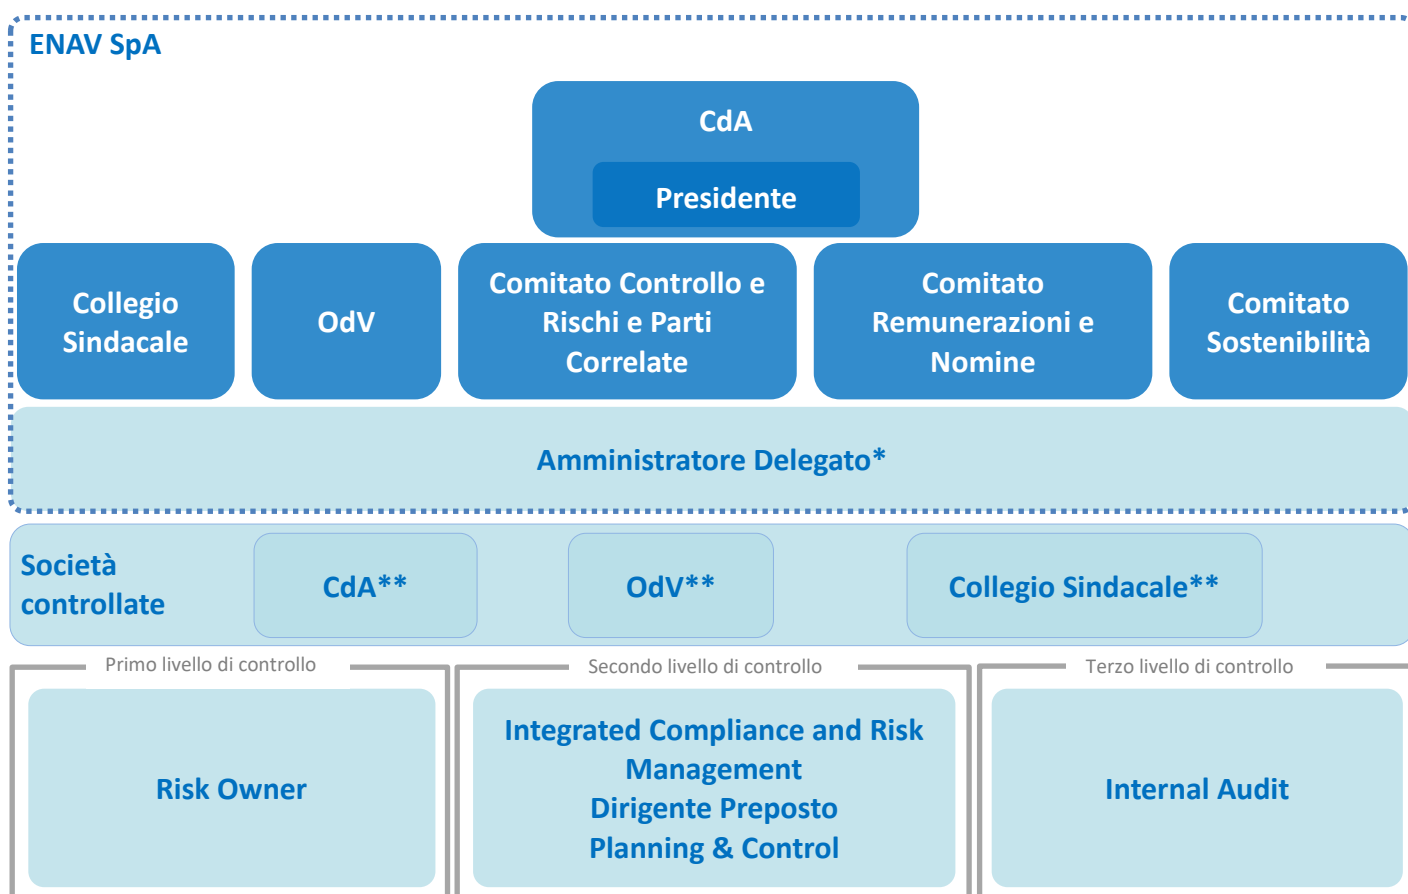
ENAV SpA

CdA

Presidente

Collegio Sindacale

OdV

Comitato Controllo e Rischi e Parti Correlate

Comitato Remunerazioni e Nomine

Comitato Sostenibilità

Amministratore Delegato*

Società controllate

CdA**

OdV**

Collegio Sindacale**

Primo livello di controllo

Risk Owner

Secondo livello di controllo

Integrated Compliance and Risk Management
Dirigente Preposto
Planning & Control

Terzo livello di controllo

Internal Audit